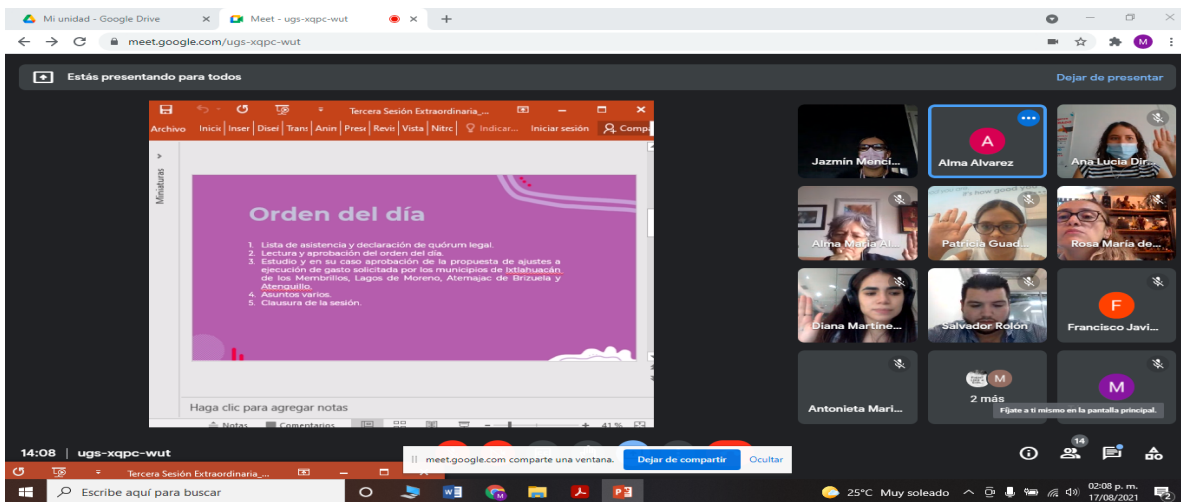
Mi unidad - Google Drive
Meet - ugs-xqpc-wut
meet.google.com/ugs-xqpc-wut
M

Estás presentando para todos
Dejar de presentar

Tercera Sesión Extraordinaria_...
Archivo Inicio Inser Diseñ Trans Anim Prese Revis Vista Nitro Indicar... Iniciar sesión Comp
Miniaturas

Orden del día

1. Lista de asistencia y declaración de quórum legal.
2. Lectura y aprobación del orden del día.
3. Estudio y en su caso aprobación de la propuesta de ajustes a ejecución de gasto solicitada por los municipios de Ixtlahuacán de los Membrillos, Lagos de Moreno, Atemajac de Brizuela y Atenguillo.
4. Asuntos varios.
5. Clausura de la sesión.

Haga clic para agregar notas
Notas Comentarios 41 %

Jazmín Menci...
A
Alma Alvarez
Ana Lucia Dir...
Alma María Al...
Patricia Guad...
Rosa María de...
Diana Martine...
Salvador Rolón
F
Francisco Javi...
Antonieta Mari...
M
2 más
M
Fíjate a ti mismo en la pantalla principal.

14:08 | ugs-xqpc-wut
14
Tercera Sesión Extraordinaria_...
meet.google.com comparte una ventana.
Dejar de compartir
Ocultar
Escribe aquí para buscar
25°C Muy soleado
02:08 p. m.
17/08/2021
2